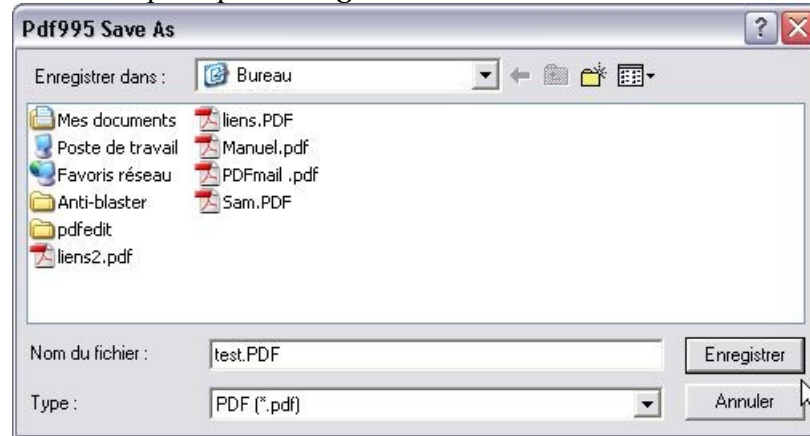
Pdf995 Save As

?

Enregistrer dans : Bureau

Mes documents
Poste de travail
Favoris réseau
Anti-blaster
pdfedit
liens2.pdf
liens.PDF
Manuel.pdf
PDFmail .pdf
Sam.PDF

Nom du fichier : test.PDF

Enregistrer

Type : PDF (*.pdf)

Annuler